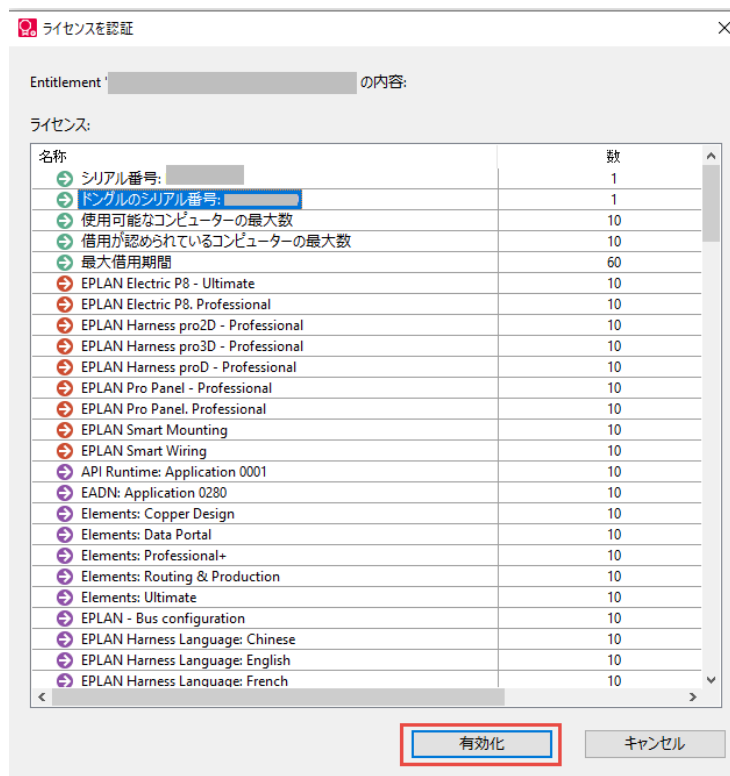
ライセンスを認証

Entitlement ' ' の内容:

ライセンス:

| 名称 | 数 |
|---|---|
| シリアル番号: | 1 |
| ドングルのシリアル番号: | 1 |
| 使用可能なコンピューターの最大数 | 10 |
| 借用が認められているコンピューターの最大数 | 10 |
| 最大借用期間 | 60 |
| EPLAN Electric P8 - Ultimate | 10 |
| EPLAN Electric P8. Professional | 10 |
| EPLAN Harness pro2D - Professional | 10 |
| EPLAN Harness pro3D - Professional | 10 |
| EPLAN Harness proD - Professional | 10 |
| EPLAN Pro Panel - Professional | 10 |
| EPLAN Pro Panel. Professional | 10 |
| EPLAN Smart Mounting | 10 |
| EPLAN Smart Wiring | 10 |
| API Runtime: Application 0001 | 10 |
| EADN: Application 0280 | 10 |
| Elements: Copper Design | 10 |
| Elements: Data Portal | 10 |
| Elements: Professional+ | 10 |
| Elements: Routing & Production | 10 |
| Elements: Ultimate | 10 |
| EPLAN - Bus configuration | 10 |
| EPLAN Harness Language: Chinese | 10 |
| EPLAN Harness Language: English | 10 |
| EPLAN Harness Language: French | 10 |

有効化 キャンセル